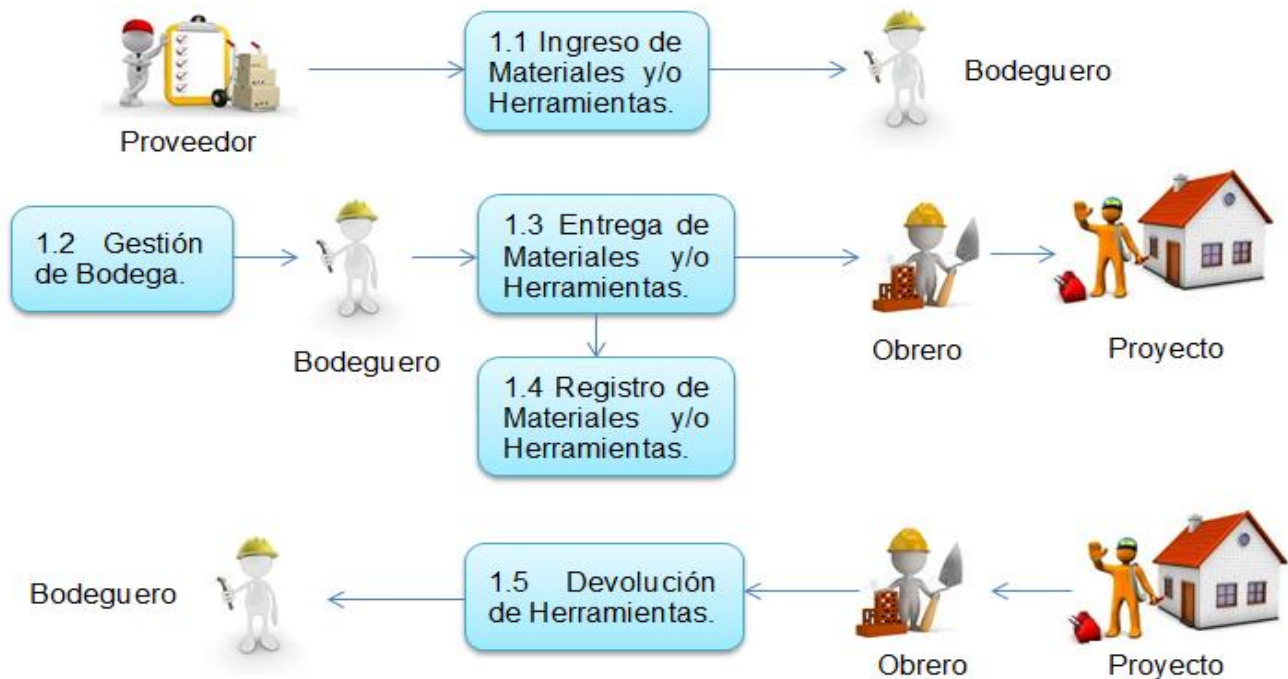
Proveedor

1.1 Ingreso de Materiales y/o Herramientas.

Bodeguero

1.2 Gestión de Bodega.

Bodeguero

1.3 Entrega de Materiales y/o Herramientas.

Obrero

Proyecto

1.4 Registro de Materiales y/o Herramientas.

Bodeguero

1.5 Devolución de Herramientas.

Obrero

Proyecto